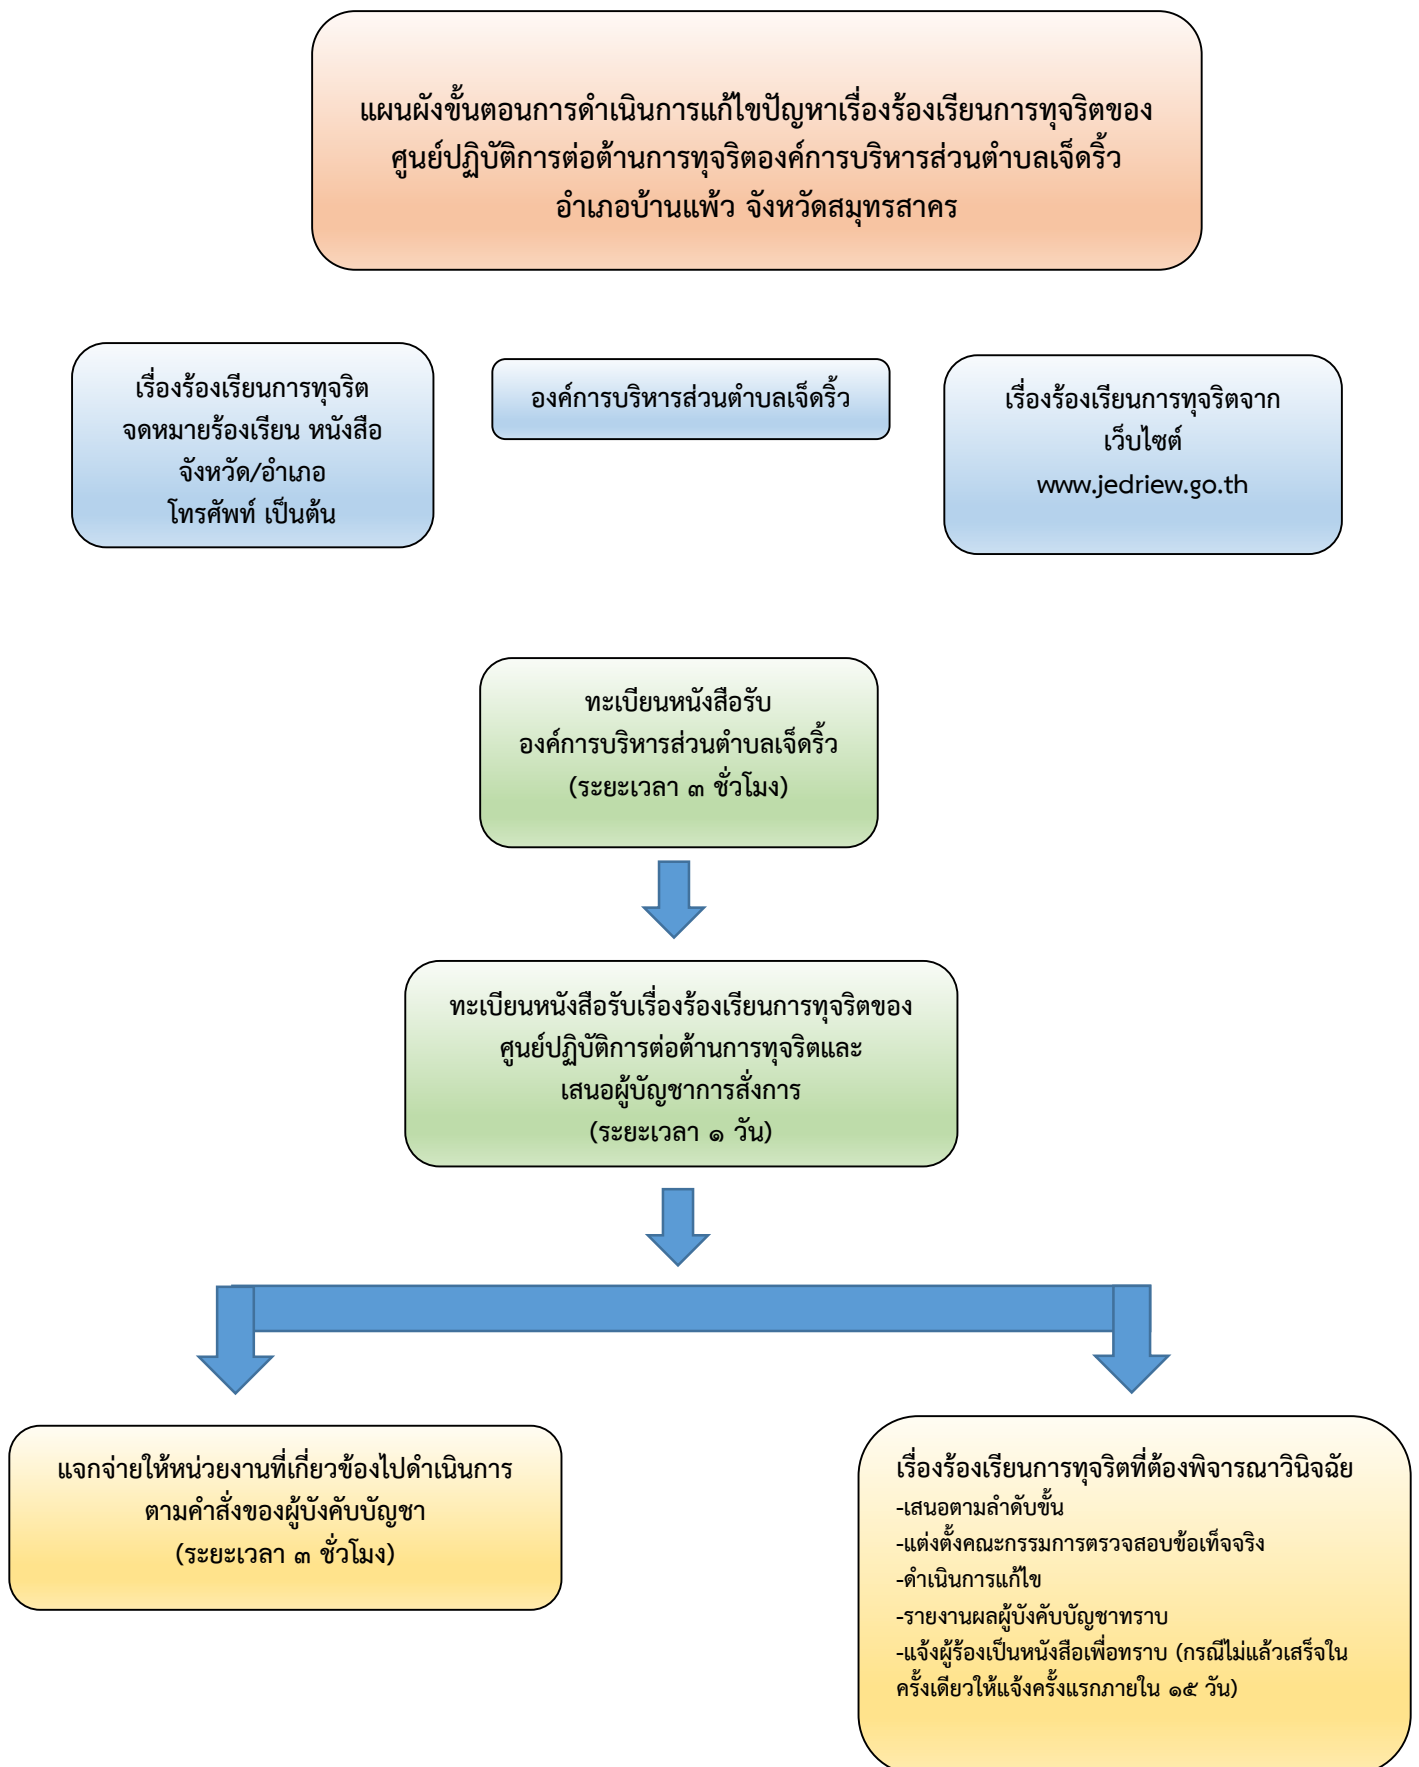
แผนผังขั้นตอนการดำเนินการแก้ไขปัญหาเรื่องร้องเรียนการทุจริตของศูนย์ปฏิบัติการต่อต้านการทุจริตองค์การบริหารส่วนตำบลเจ็ดริ้ว อำเภอบ้านแพ้ว จังหวัดสมุทรสาคร

เรื่องร้องเรียนการทุจริต จดหมายร้องเรียน หนังสือ จังหวัด/อำเภอ โทรศัพท์ เป็นต้น

องค์การบริหารส่วนตำบลเจ็ดริ้ว

เรื่องร้องเรียนการทุจริตจาก เว็บไซต์ www.jedriew.go.th

ทะเบียนหนังสือรับ องค์การบริหารส่วนตำบลเจ็ดริ้ว (ระยะเวลา ๓ ชั่วโมง)

ทะเบียนหนังสือรับเรื่องร้องเรียนการทุจริตของศูนย์ปฏิบัติการต่อต้านการทุจริตและเสนอผู้บัญชาการสั่งการ (ระยะเวลา ๑ วัน)

แจกจ่ายให้หน่วยงานที่เกี่ยวข้องไปดำเนินการตามคำสั่งของผู้บังคับบัญชา (ระยะเวลา ๓ ชั่วโมง)

เรื่องร้องเรียนการทุจริตที่ต้องพิจารณาวินิจฉัย
-เสนอตามลำดับขั้น
-แต่งตั้งคณะกรรมการตรวจสอบข้อเท็จจริง
-ดำเนินการแก้ไข
-รายงานผลผู้บังคับบัญชาทราบ
-แจ้งผู้ร้องเป็นหนังสือเพื่อทราบ (กรณีไม่แล้วเสร็จในครั้งเดียวให้แจ้งครั้งแรกภายใน ๑๕ วัน)